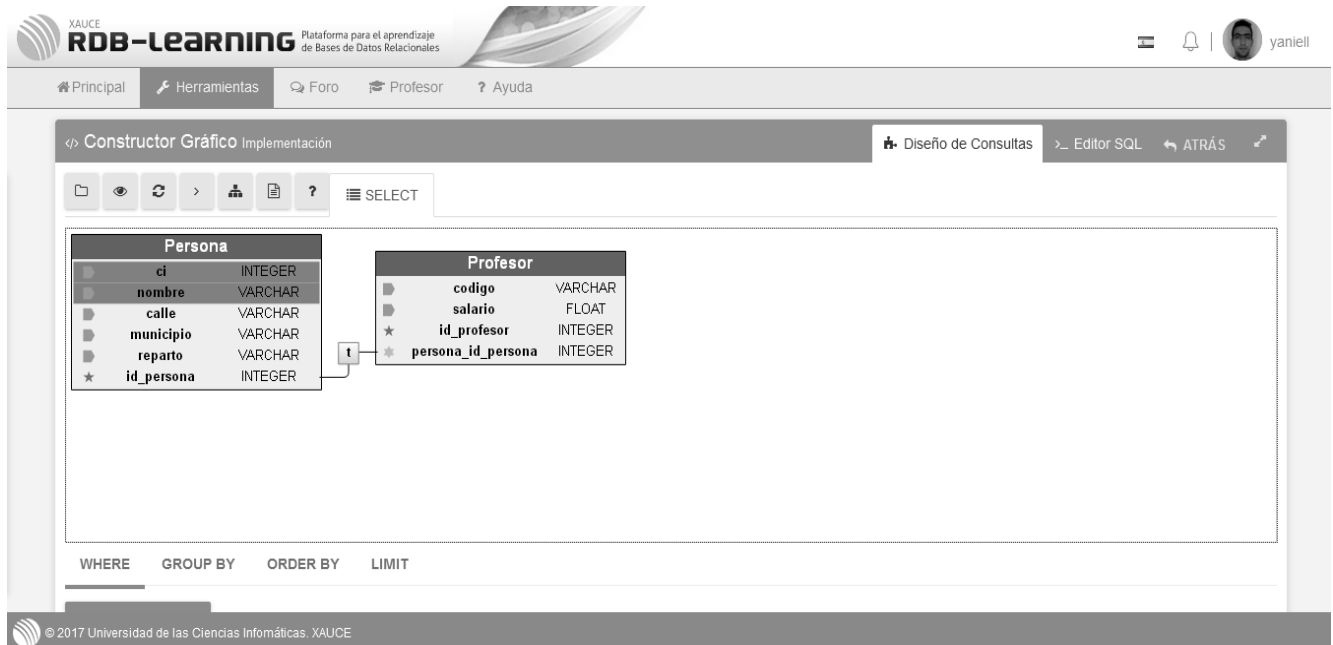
XAUCE
RDB-LEARNING Plataforma para el aprendizaje de Bases de Datos Relacionales

yaniell

Principal Herramientas Foro Profesor ? Ayuda

Constructor Gráfico Implementación

Diseño de Consultas >_ Editor SQL ATRÁS

? SELECT

| Persona | |
|---|---|
| ci | INTEGER |
| nombre | VARCHAR |
| calle | VARCHAR |
| municipio | VARCHAR |
| reparto | VARCHAR |
| id_persona | INTEGER |

t

| Profesor | |
|---|---|
| codigo | VARCHAR |
| salario | FLOAT |
| id_profesor | INTEGER |
| persona_id_persona | INTEGER |

WHERE GROUP BY ORDER BY LIMIT

© 2017 Universidad de las Ciencias Infomáticas. XAUCE